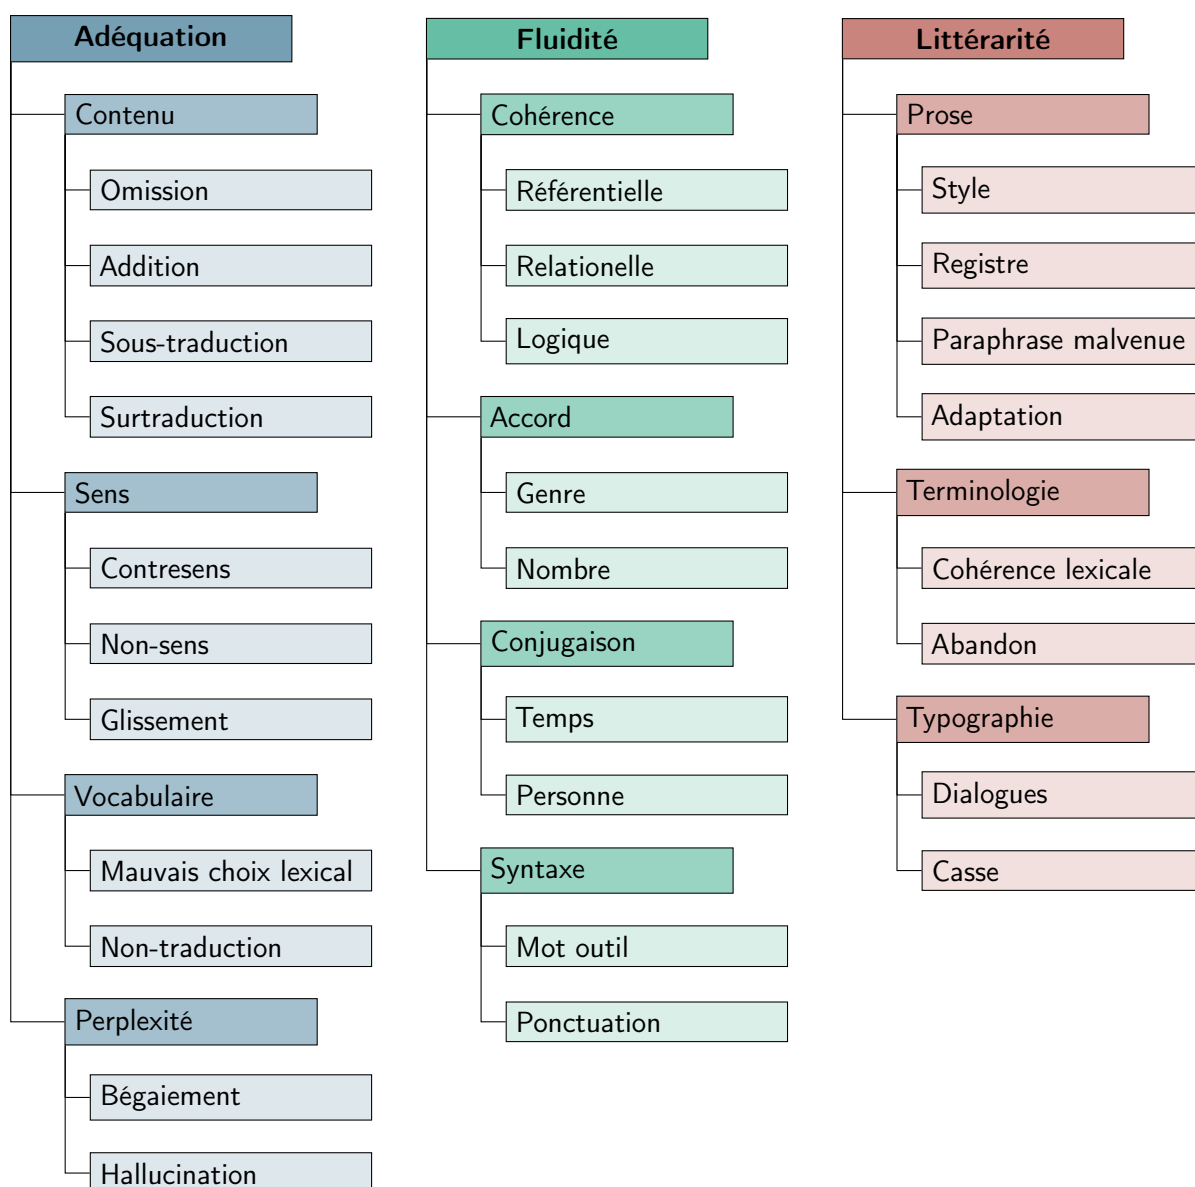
Adéquation

Contenu

Omission

Addition

Sous-traduction

Surtraduction

Sens

Contresens

Non-sens

Glissement

Vocabulaire

Mauvais choix lexical

Non-traduction

Perplexité

Bégaiement

Hallucination

Fluidité

Cohérence

Référentielle

Relationelle

Logique

Accord

Genre

Nombre

Conjugaison

Temps

Personne

Syntaxe

Mot outil

Ponctuation

Littérarité

Prose

Style

Registre

Paraphrase malvenue

Adaptation

Terminologie

Cohérence lexicale

Abandon

Typographie

Dialogues

Casse